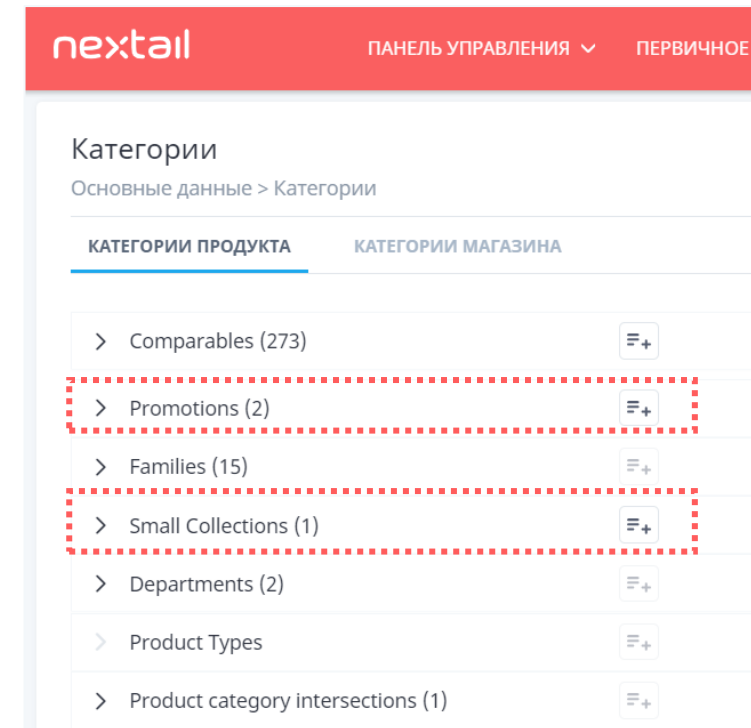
nextail

ПАНЕЛЬ УПРАВЛЕНИЯ

ПЕРВИЧНОЕ

Категории

Основные данные > Категории

КАТЕГОРИИ ПРОДУКТА

КАТЕГОРИИ МАГАЗИНА

Comparables (273)

Promotions (2)

Families (15)

Small Collections (1)

Departments (2)

Product Types

Product category intersections (1)